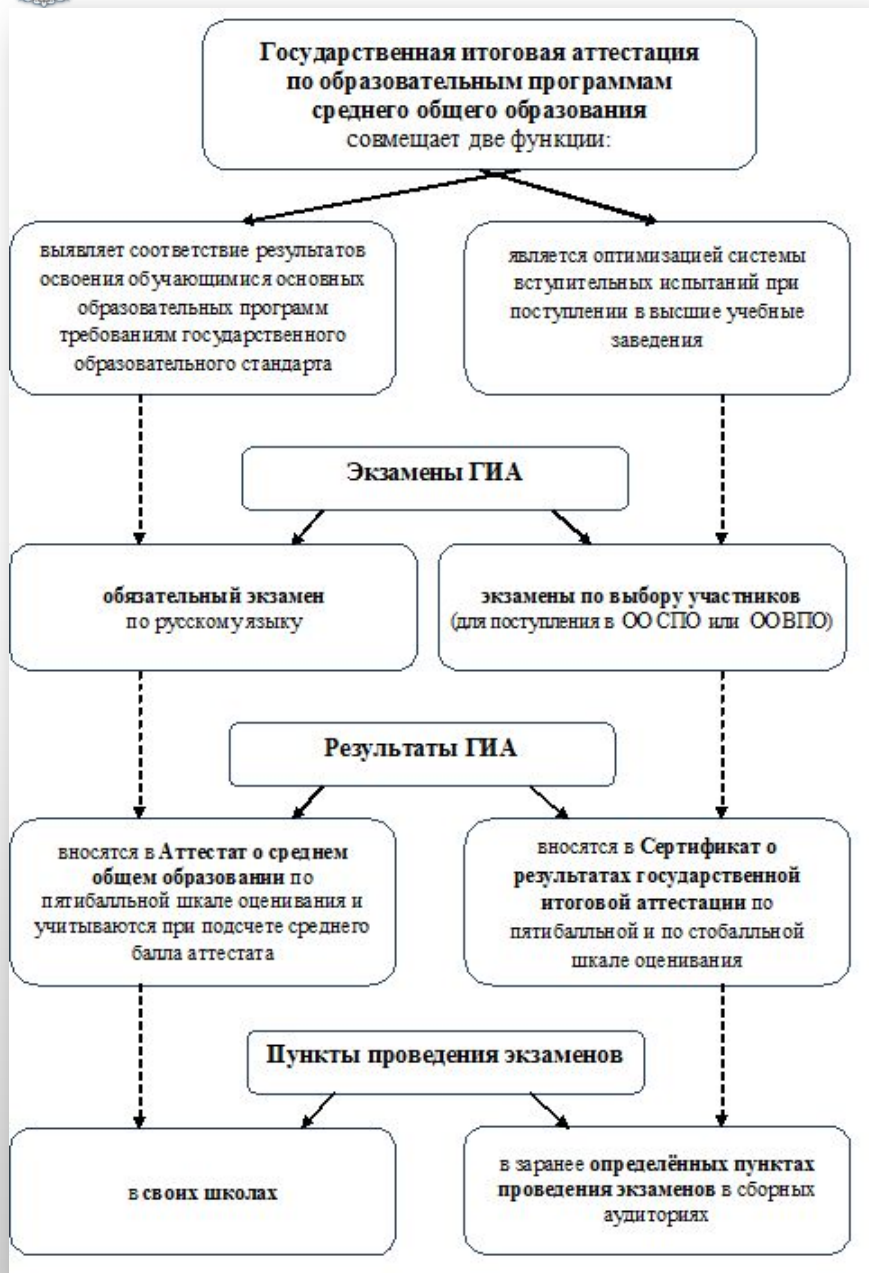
Государственная итоговая аттестация по образовательным программам среднего общего образования совмещает две функции:

выявляет соответствие результатов освоения обучающимися основных образовательных программ требованиям государственного образовательного стандарта

является оптимизацией системы вступительных испытаний при поступлении в высшие учебные заведения

Экзамены ГИА

обязательный экзамен по русскому языку

экзамены по выбору участников (для поступления в ОО СПО или ОО ВПО)

Результаты ГИА

вносятся в Аттестат о среднем общем образовании по пятибалльной шкале оценивания и учитываются при подсчете среднего балла аттестата

вносятся в Сертификат о результатах государственной итоговой аттестации по пятибалльной и по стобалльной шкале оценивания

Пункты проведения экзаменов

в своих школах

в заранее определённых пунктах проведения экзаменов в сборных аудиториях